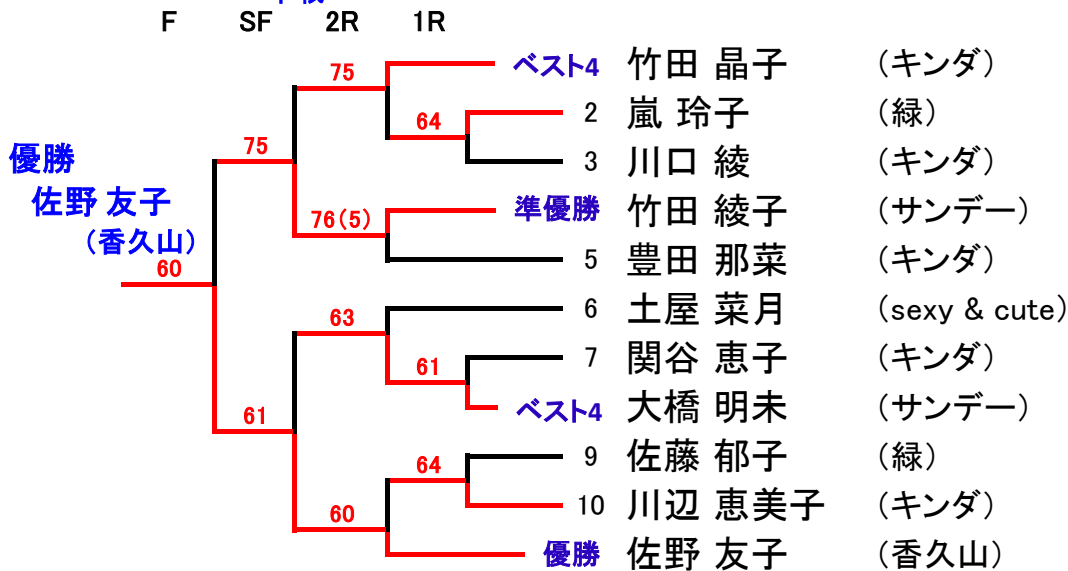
F SF 2R 1R

優勝
佐野 友子
（香久山）

60
75
61
75
76(5)
63
60
64
61
64

ベスト4 竹田 晶子 （キンダ）
2 嵐 玲子 （緑）
3 川口 綾 （キンダ）
準優勝 竹田 綾子 （サンデー）
5 豊田 那菜 （キンダ）
6 土屋 菜月 （sexy & cute）
7 関谷 恵子 （キンダ）
ベスト4 大橋 明未 （サンデー）
9 佐藤 郁子 （緑）
10 川辺 恵美子 （キンダ）
優勝 佐野 友子 （香久山）